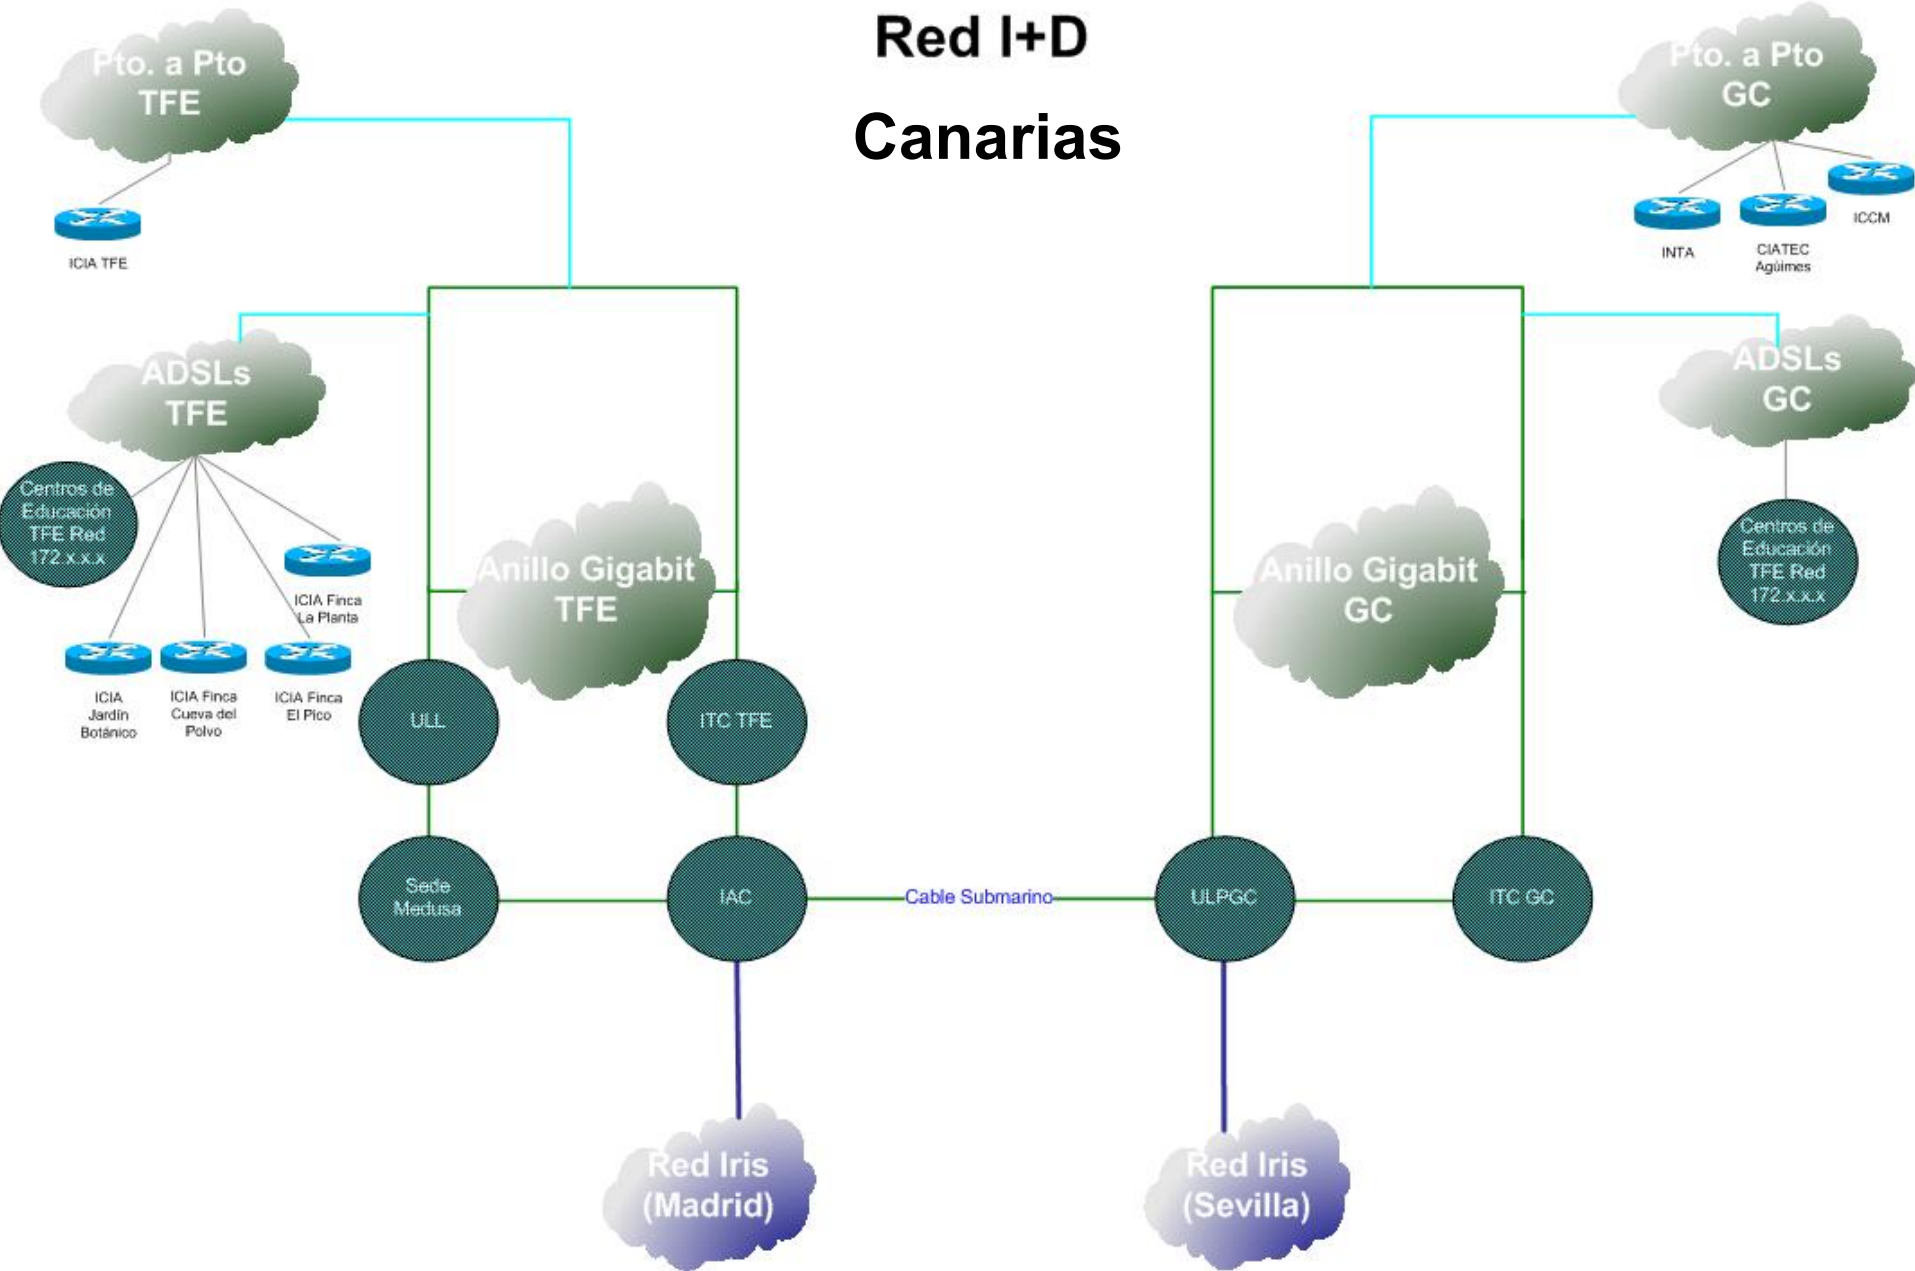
Red I+D

Canarias

Pto. a Pto
TFE

ICIA TFE

Pto. a Pto
GC

ICCM

INTA

CIATEC
Agüimes

ADSLs
TFE

Centros de
Educación
TFE Red
172.x.x.x

ICIA Finca
La Planta

ICIA
Jardín
Botánico

ICIA Finca
Cueva del
Polvo

ICIA Finca
El Pico

ADSLs
GC

Centros de
Educación
TFE Red
172.x.x.x

Anillo Gigabit
TFE

Anillo Gigabit
GC

ULL

ITC TFE

Sede
Medusa

IAC

Cable Submarino

ULPGC

ITC GC

Red Iris
(Madrid)

Red Iris
(Sevilla)